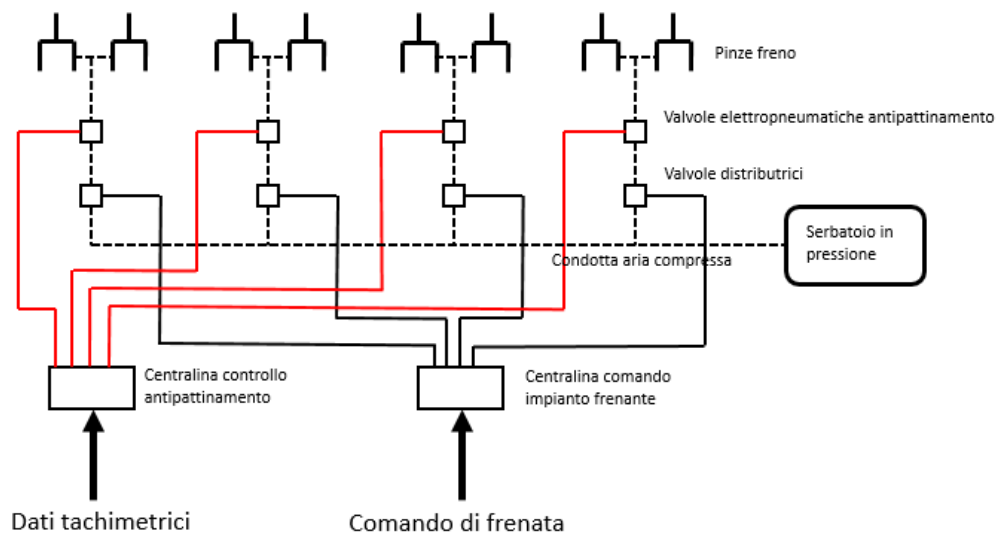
Pinze freno

Valvole elettropneumatiche antipattinamento

Valvole distributrici

Serbatoio in pressione

Condotta aria compressa

Centralina controllo antipattinamento

Centralina comando impianto frenante

Dati tachimetrici

Comando di frenata